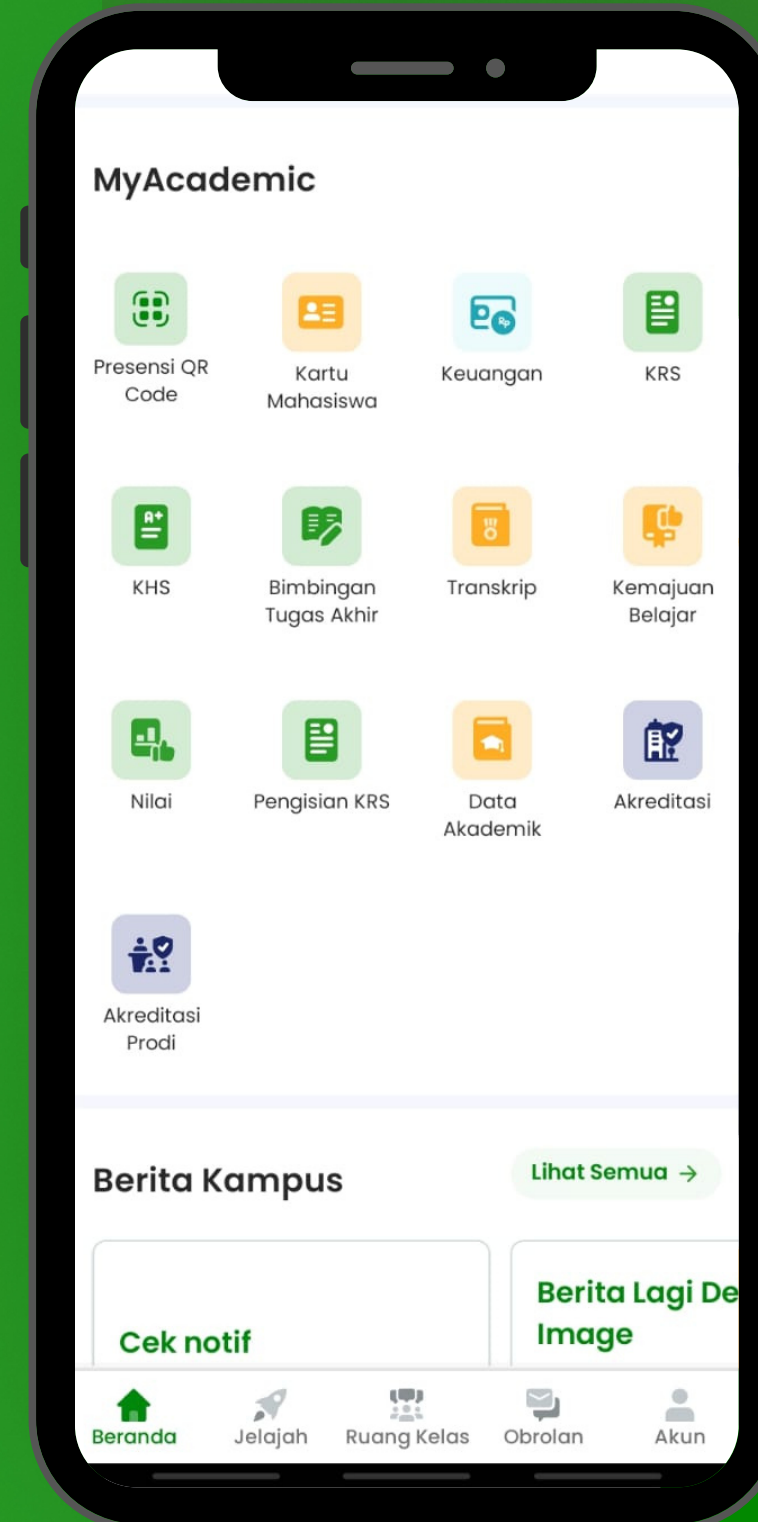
MyAcademic

Presensi QR Code

Kartu Mahasiswa

Keuangan

KRS

KHS

Bimbingan Tugas Akhir

Transkrip

Kemajuan Belajar

Nilai

Pengisian KRS

Data Akademik

Akreditasi

Akreditasi Prodi

Berita Kampus

Lihat Semua →

Cek notif

Berita Lagi De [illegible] Image

Beranda

Jelajah

Ruang Kelas

Obrolan

Akun